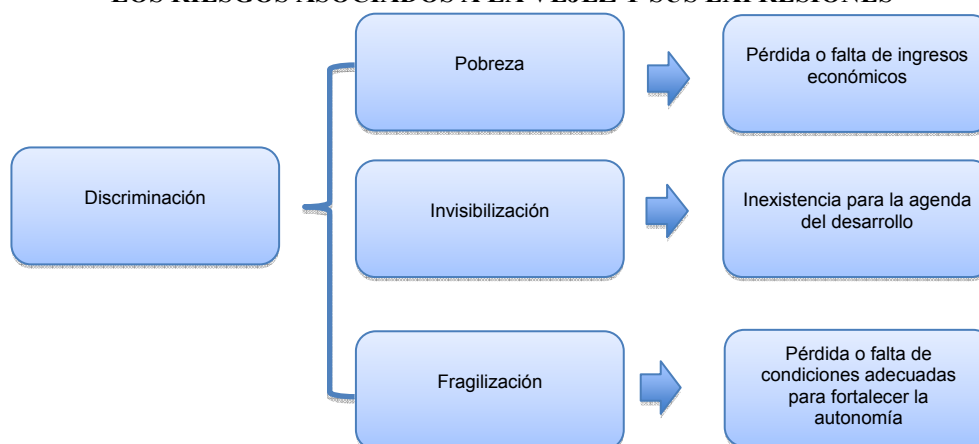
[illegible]

Discriminación

Pobreza

Pérdida o falta de ingresos económicos

Invisibilización

Inexistencia para la agenda del desarrollo

Fragilización

Pérdida o falta de condiciones adecuadas para fortalecer la autonomía